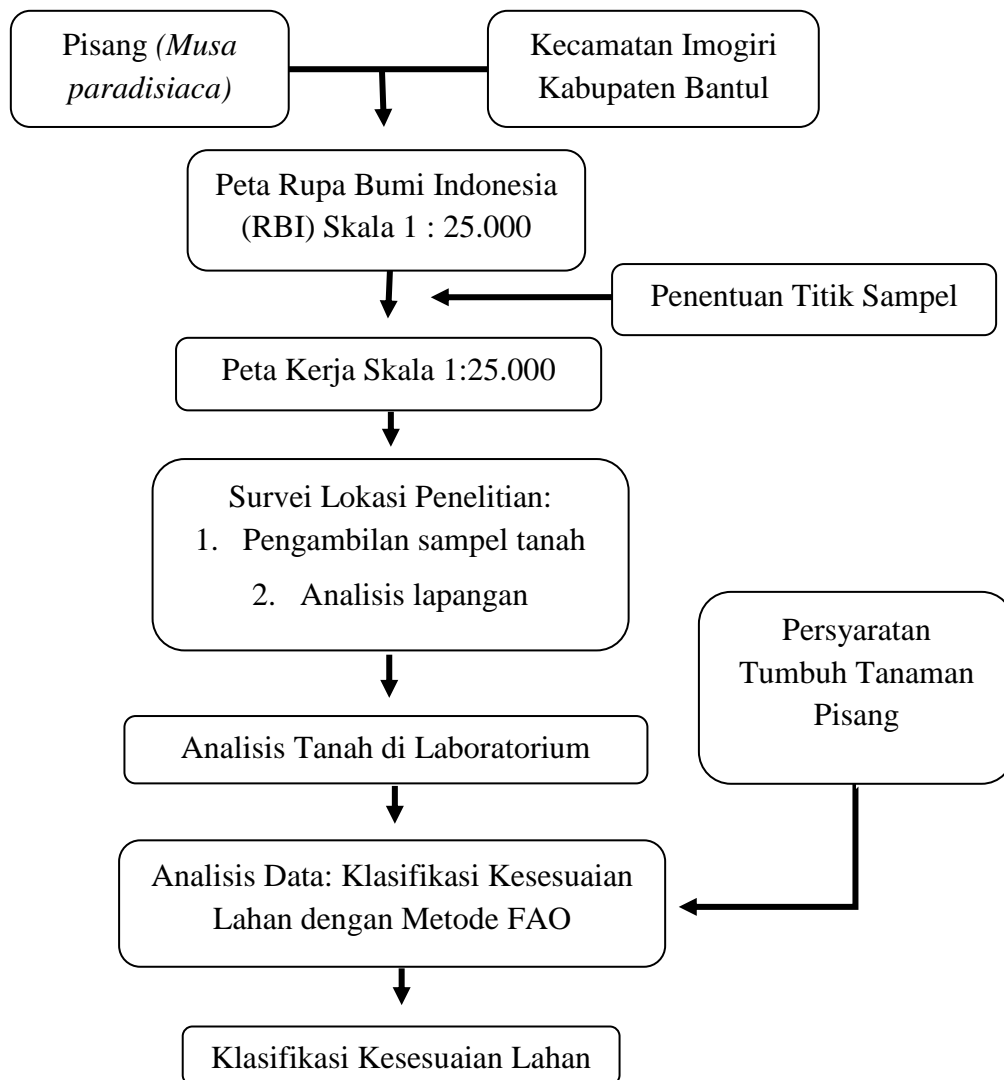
Pisang *(Musa paradisiaca)*

Kecamatan Imogiri Kabupaten Bantul

Peta Rupa Bumi Indonesia (RBI) Skala 1 : 25.000

Penentuan Titik Sampel

Peta Kerja Skala 1:25.000

Survei Lokasi Penelitian:
1. Pengambilan sampel tanah
2. Analisis lapangan

Persyaratan Tumbuh Tanaman Pisang

Analisis Tanah di Laboratorium

Analisis Data: Klasifikasi Kesesuaian Lahan dengan Metode FAO

Klasifikasi Kesesuaian Lahan